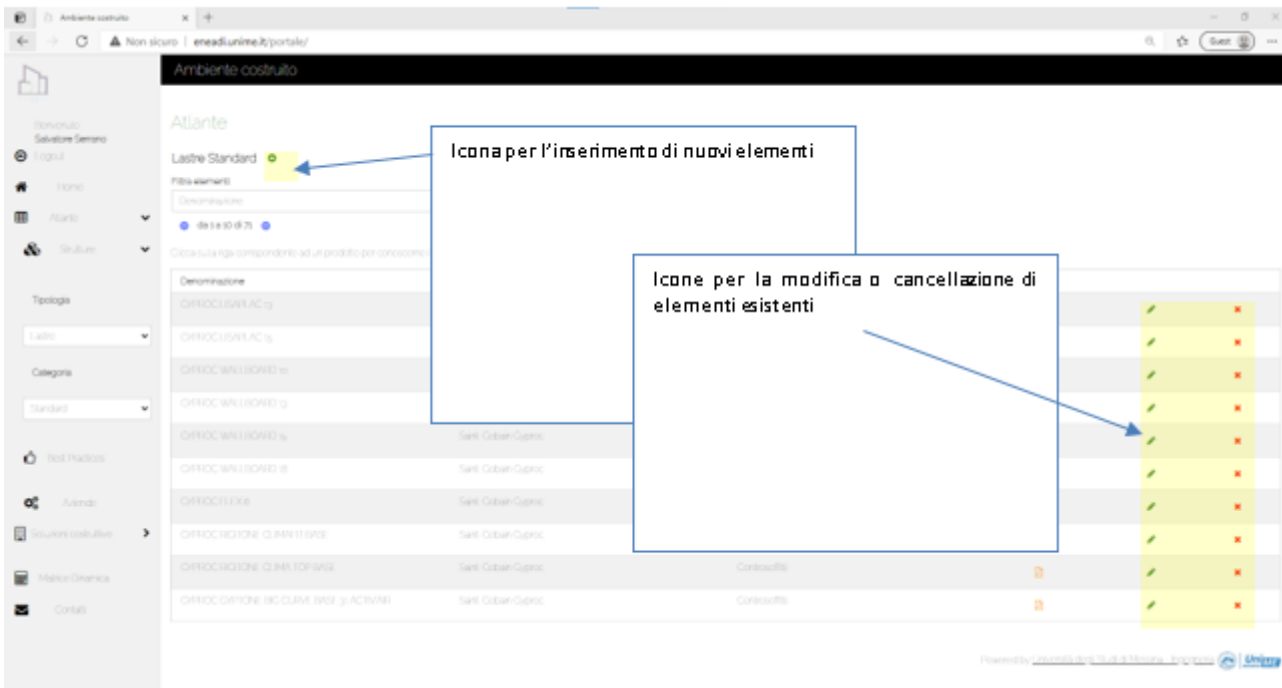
Ambiente costruito

Non sicuro | eneadi.unime.it/portale/

Guest

Ambiente costruito

Benvenuto
Salvatore Serrano
Logout
Home
Atlante
Strutture

Tipologia
Lastre
Categoria
Standard

Best Practices
Aziende
Soluzioni costruttive
Matrice Dinamica
Contatti

Atlante

Lastre Standard

Filtra elementi
Denominazione

da 1 a 10 di 75

Clicca sulla riga corrispondente ad un prodotto per conoscerne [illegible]

Icona per l’inserimento di nuovi elementi

Icone per la modifica o cancellazione di elementi esistenti

| Denominazione | | | | | |
|---|---|---|---|---|---|
| GYPROC LISAPLAC 13 | | | | | |
| GYPROC LISAPLAC 15 | | | | | |
| GYPROC WALLBOARD 10 | | | | | |
| GYPROC WALLBOARD 13 | | | | | |
| GYPROC WALLBOARD 15 | Saint Gobain Gyproc | | | | |
| GYPROC WALLBOARD 18 | Saint Gobain Gyproc | | | | |
| GYPROC FLEX 6 | Saint Gobain Gyproc | | | | |
| GYPROC PROTONE CLIMA IT 8/18 | Saint Gobain Gyproc | | | | |
| GYPROC PROTONE CLIMA TOP 8/18 | Saint Gobain Gyproc | Controsoffitti | | | |
| GYPROC GYPTONE BIG QUATTRO BASE 31 ACTIVAIR | Saint Gobain Gyproc | Controsoffitti | | | |

Powered by Università degli Studi di Messina - Impressum | Unime